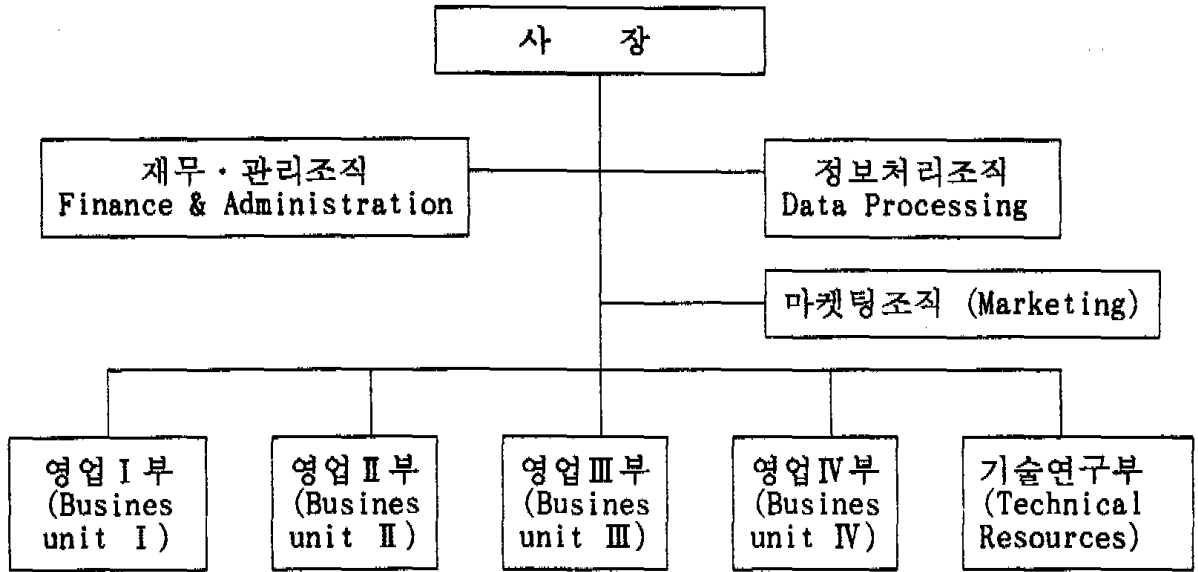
사 장

재무 · 관리조직
Finance & Administration

정보처리조직
Data Processing

마켓팅조직 (Marketing)

영업Ⅰ부
(Busines
unit Ⅰ)

영업Ⅱ부
(Busines
unit Ⅱ)

영업Ⅲ부
(Busines
unit Ⅲ)

영업Ⅳ부
(Busines
unit Ⅳ)

기술연구부
(Technical
Resources)